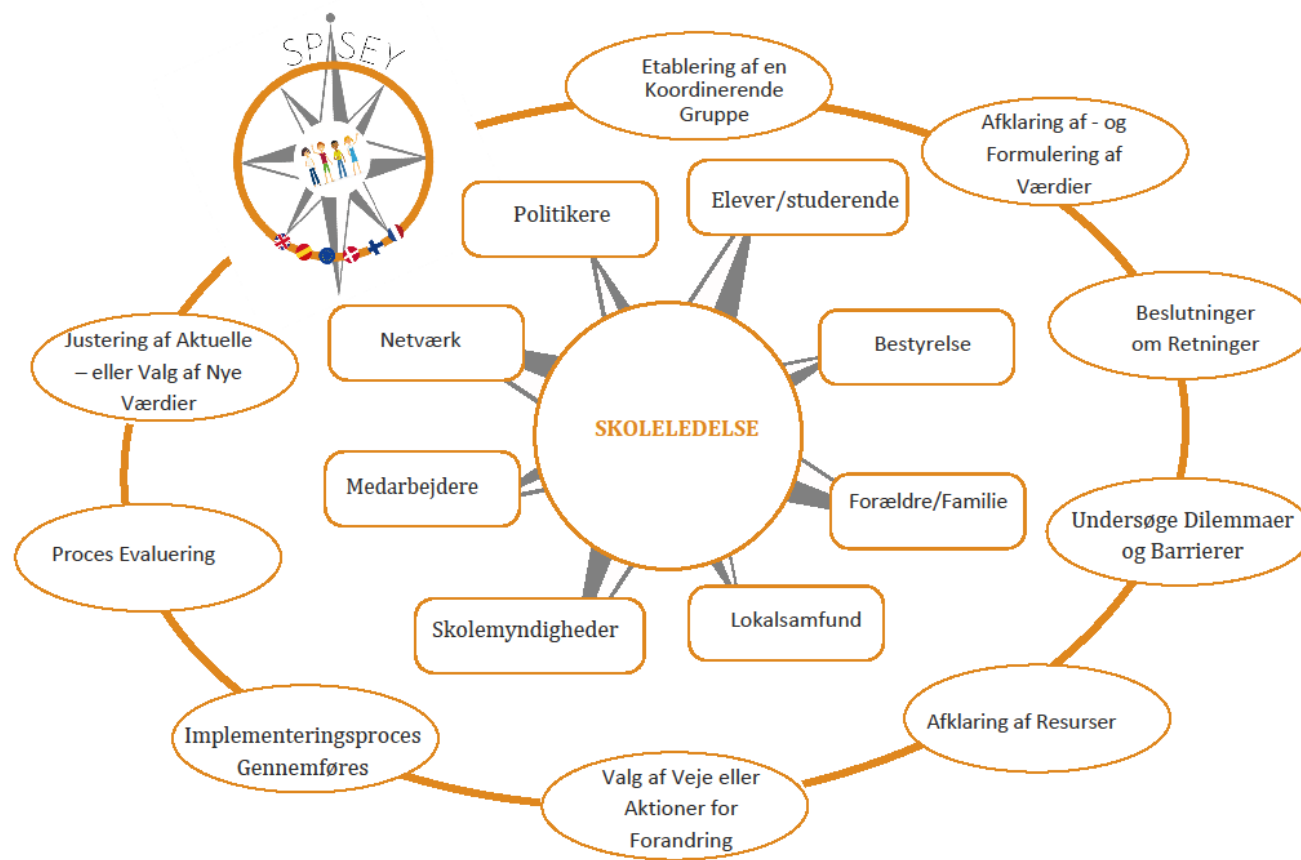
SPISEY

Etablering af en Koordinerende Gruppe

Afklaring af - og Formulering af Værdier

Beslutninger om Retninger

Undersøge Dilemmaer og Barrierer

Afklaring af Resurser

Valg af Veje eller Aktioner for Forandring

Implementeringsproces Gennemføres

Proces Evaluering

Justering af Aktuelle – eller Valg af Nye Værdier

Politikere

Elever/studerende

Netværk

Bestyrelse

SKOLELEDELSE

Medarbejdere

Forældre/Familie

Skolemyndigheder

Lokalsamfund